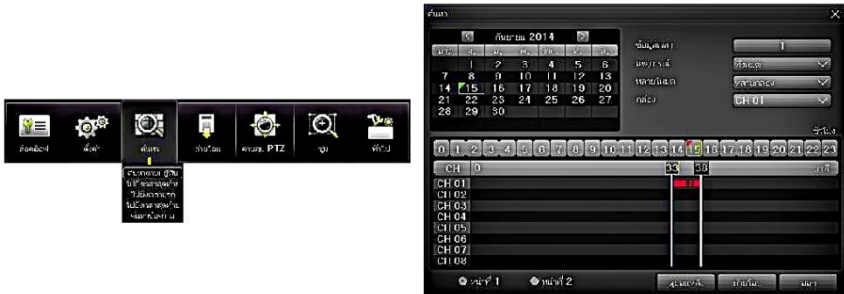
ล็อคอิดาท์ ตั้งค่า ค้นหา บันทึก ควบคุม PTZ ซูม ทั่วไป

ค้นหา

กันยายน 2014

| | | | | | | |
|---|---|---|---|---|---|---|
| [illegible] | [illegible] | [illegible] | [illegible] | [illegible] | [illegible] | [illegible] |
| | 1 | 2 | 3 | 4 | 5 | 6 |
| 7 | 8 | 9 | 10 | 11 | 12 | 13 |
| 14 | 15 | 16 | 17 | 18 | 19 | 20 |
| 21 | 22 | 23 | 24 | 25 | 26 | 27 |
| 28 | 29 | 30 | | | | |

1

ทั้งหมด

CH 01

0 1 2 3 4 5 6 7 8 9 10 11 12 13 14 15 16 17 18 19 20 21 23 23

CH 0 33 38

CH 01
CH 02
CH 03
CH 04
CH 05
CH 06
CH 07
CH 08

หน้าที่ 1 หน้าที่ 2

ออก